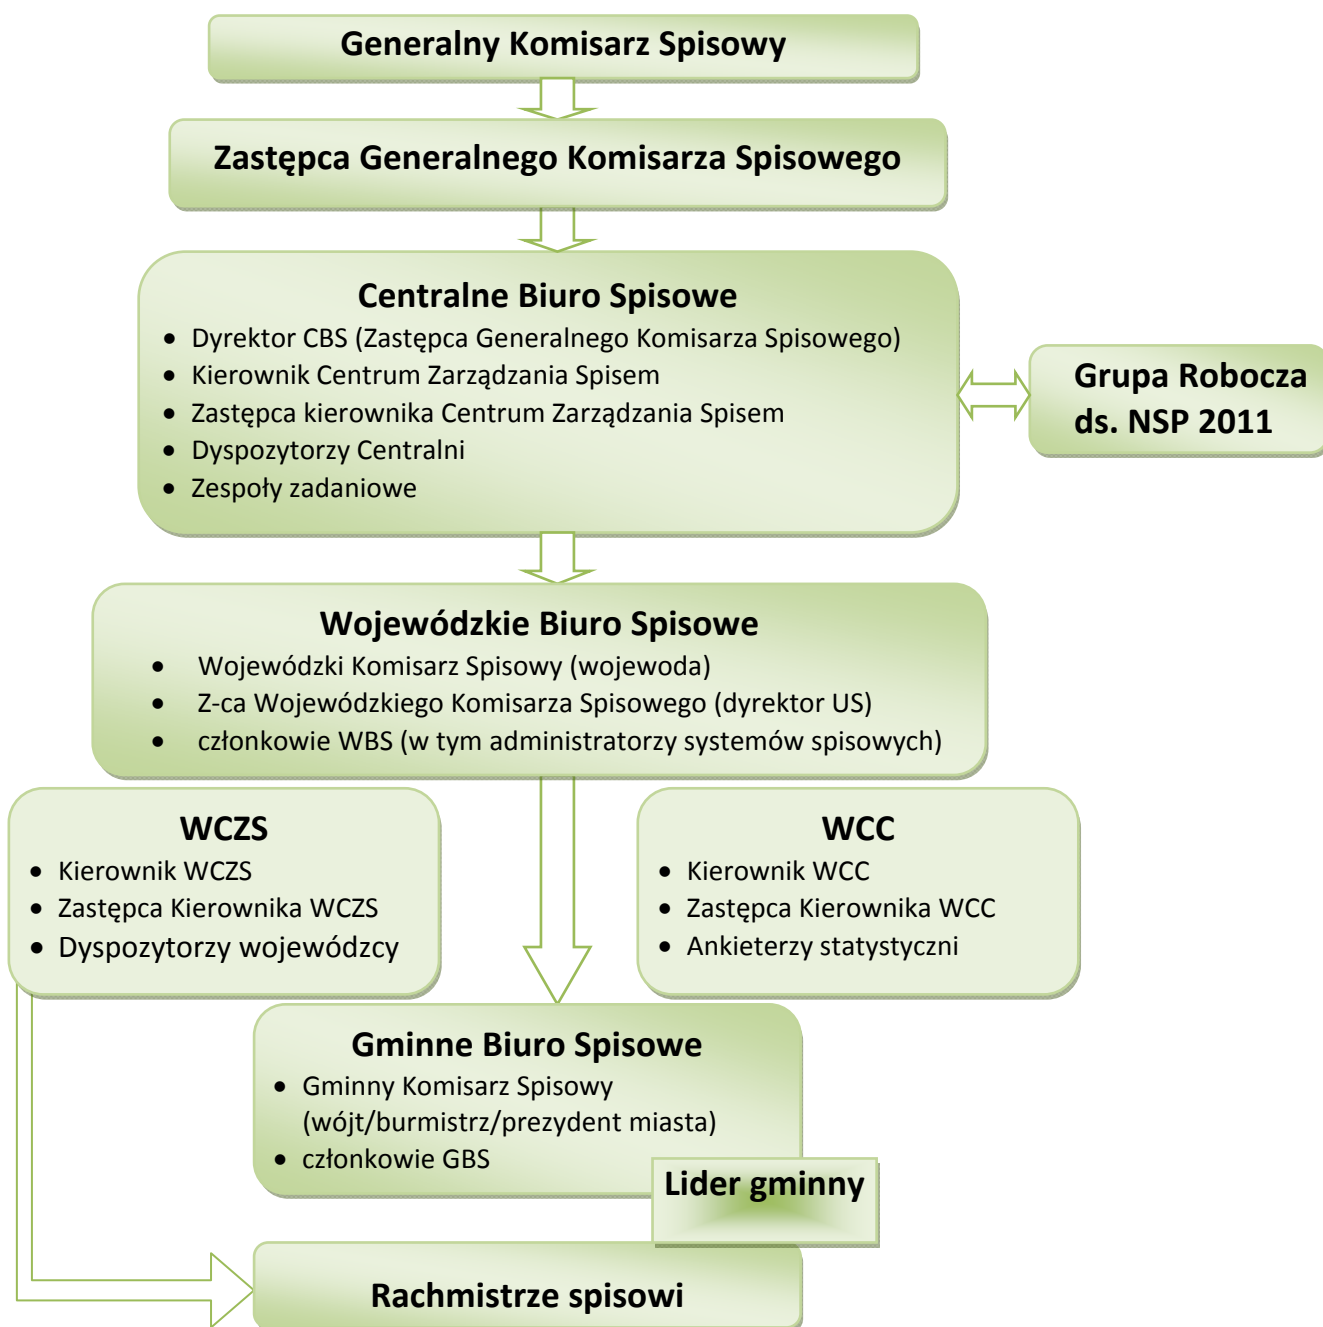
Generalny Komisarz Spisowy

Zastępca Generalnego Komisarza Spisowego

Centralne Biuro Spisowe
- Dyrektor CBS (Zastępca Generalnego Komisarza Spisowego)
- Kierownik Centrum Zarządzania Spisem
- Zastępca kierownika Centrum Zarządzania Spisem
- Dyspozytorzy Centralni
- Zespoły zadaniowe

Grupa Robocza ds. NSP 2011

Wojewódzkie Biuro Spisowe
- Wojewódzki Komisarz Spisowy (wojewoda)
- Z-ca Wojewódzkiego Komisarza Spisowego (dyrektor US)
- członkowie WBS (w tym administratorzy systemów spisowych)

WCZS
- Kierownik WCZS
- Zastępca Kierownika WCZS
- Dyspozytorzy wojewódzcy

WCC
- Kierownik WCC
- Zastępca Kierownika WCC
- Ankieterzy statystyczni

Gminne Biuro Spisowe
- Gminny Komisarz Spisowy (wójt/burmistrz/prezydent miasta)
- członkowie GBS

Lider gminny

Rachmistrze spisowi